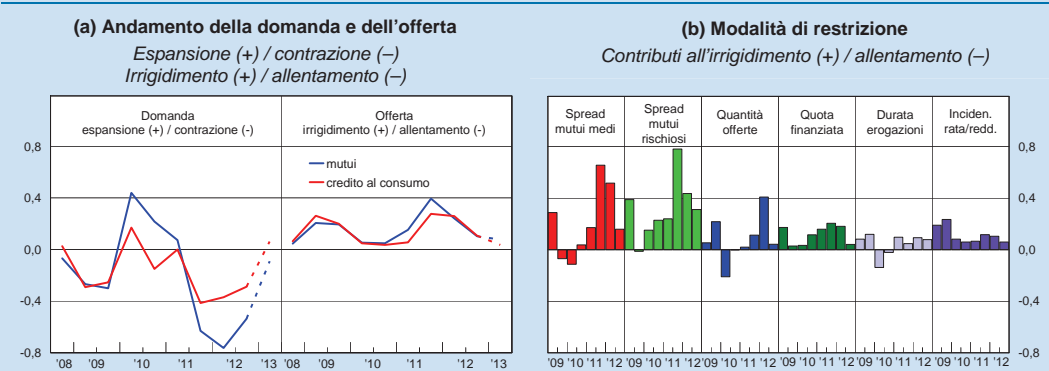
**(a) Andamento della domanda e dell'offerta**
*Espansione (+) / contrazione (–)*
*Irrigidimento (+) / allentamento (–)*

Domanda
espansione (+) / contrazione (-)

Offerta
irrigidimento (+) / allentamento (-)

mutui
credito al consumo

0,8
0,4
0,0
-0,4
-0,8

'08 '09 '10 '11 '12 '13 '09 '10 '11 '12 '13

**(b) Modalità di restrizione**
*Contributi all'irrigidimento (+) / allentamento (–)*

Spread mutui medi
Spread mutui rischiosi
Quantità offerte
Quota finanziata
Durata erogazioni
Inciden. rata/redd.

0,8
0,4
0,0
-0,4
-0,8

'09 '10 '11 '12 '09 '10 '11 '12 '09 '10 '11 '12 '09 '10 '11 '12 '09 '10 '11 '12 '09 '10 '11 '12